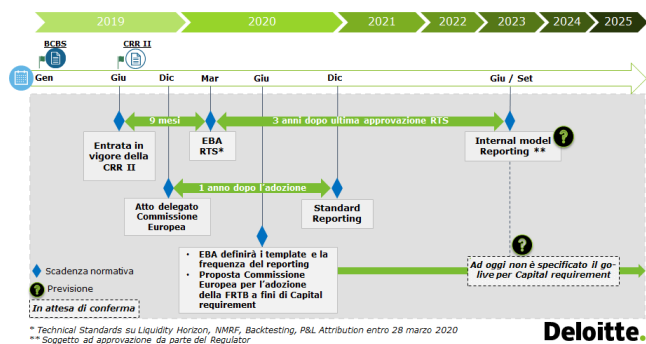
2019 2020 2021 2022 2023 2024 2025

BCBS CRR II

Gen Giu Dic Mar Giu Dic Giu / Set

9 mesi

3 anni dopo ultima approvazione RTS

Entrata in vigore della CRR II

EBA RTS*

Internal model Reporting **

1 anno dopo l'adozione

Atto delegato Commissione Europea

Standard Reporting

• EBA definirà i template e la frequenza del reporting
• Proposta Commissione Europea per l'adozione della FRTB a fini di Capital requirement

Ad oggi non è specificato il go-live per Capital requirement

Scadenza normativa

Previsione

In attesa di conferma

* Technical Standards su Liquidity Horizon, NMRF, Backtesting, P&L Attribution entro 28 marzo 2020
** Soggetto ad approvazione da parte del Regulator

Deloitte.